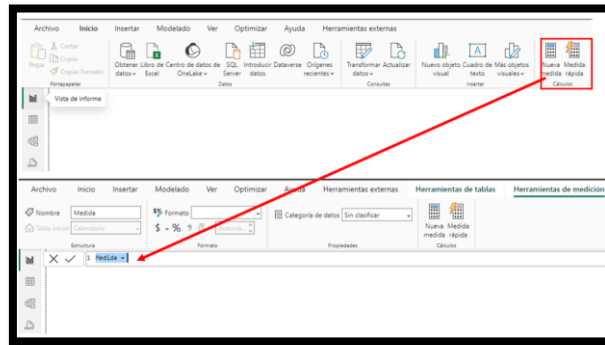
Archivo Inicio Insertar Modelado Ver Optimizar Ayuda Herramientas externas

Pegar
Cortar
Copiar
Copiar formato
Portapapeles

Obtener datos
Libro de Excel
Centro de datos de OneLake
SQL Server
Introducir datos
Dataverse
Orígenes recientes
Datos

Transformar datos
Actualizar
Consultas

Nuevo objeto visual
Cuadro de texto
Más objetos visuales
Insertar

Nueva medida
Medida rápida
Cálculos

Vista de informe

Archivo Inicio Insertar Modelado Ver Optimizar Ayuda Herramientas externas Herramientas de tablas Herramientas de medición

Nombre Medida
Tabla inicial Calendario
Estructura

Formato
$ - % 9 .00 Automát.
Formato

Categoría de datos Sin clasificar
Propiedades

Nueva medida
Medida rápida
Cálculos

1 Medida =